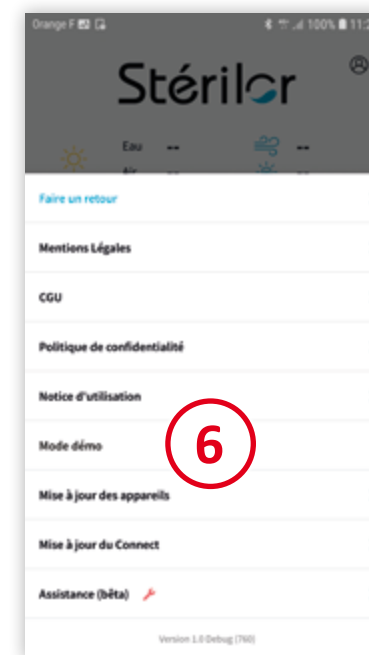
Orange F 100% 11:

Stérilor

Eau --
Air --

Faire un retour

Mentions Légales

CGU

Politique de confidentialité

Notice d'utilisation

Mode démo

6

Mise à jour des appareils

Mise à jour du Connect

Assistance (bêta)

Version 1.0 Debug (760)